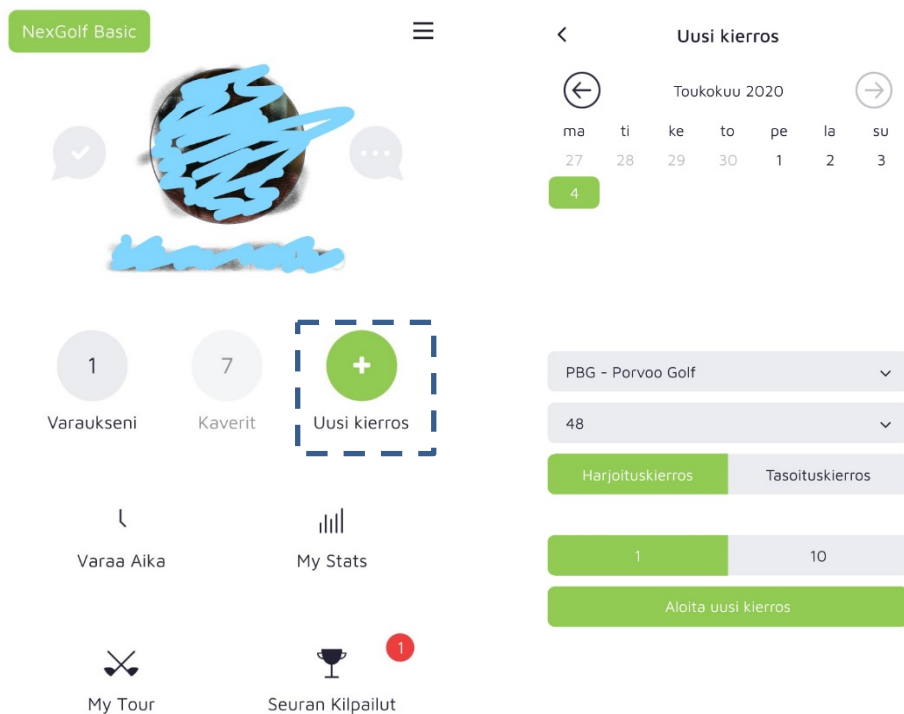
NexGolf Basic

1
Varaukseni

7
Kaverit

+
Uusi kierros

Varaa Aika

My Stats

My Tour

1
Seuran Kilpailut

Uusi kierros

Toukokuu 2020

| ma | ti | ke | to | pe | la | su |
|---|---|---|---|---|---|---|
| 27 | 28 | 29 | 30 | 1 | 2 | 3 |
| 4 | | | | | | |

PBG - Porvoo Golf

48

Harjoituskierros | Tasoituskierros

1 | 10

Aloita uusi kierros